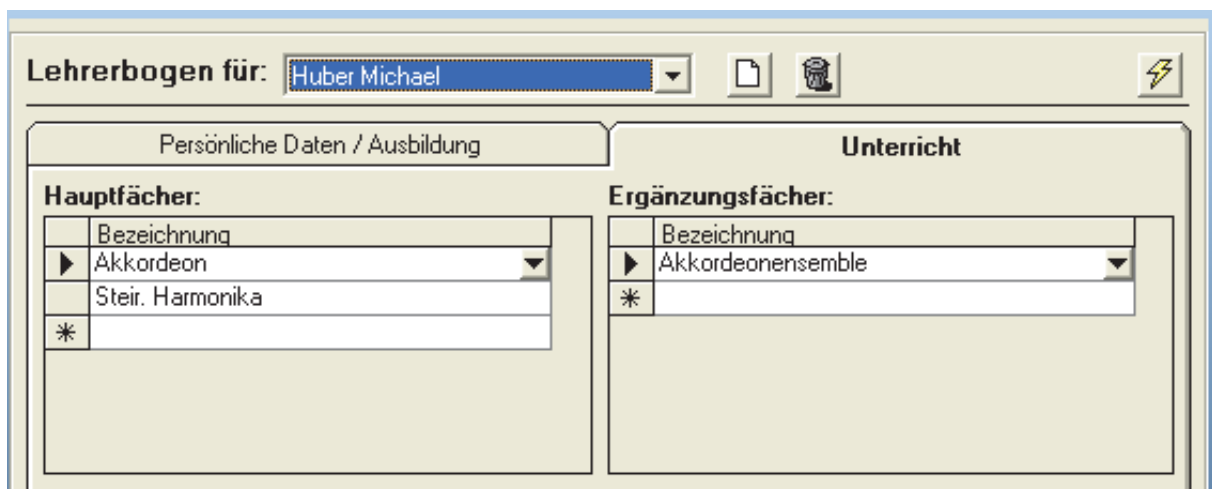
Lehrerbogen für: Huber Michael

Persönliche Daten / Ausbildung

Unterricht

Hauptfächer:

| | Bezeichnung |
|---|---|
| ▶ | Akkordeon |
| | Steir. Harmonika |
| * | |

Ergänzungsfächer:

| | Bezeichnung |
|---|---|
| ▶ | Akkordeonensemble |
| * | |